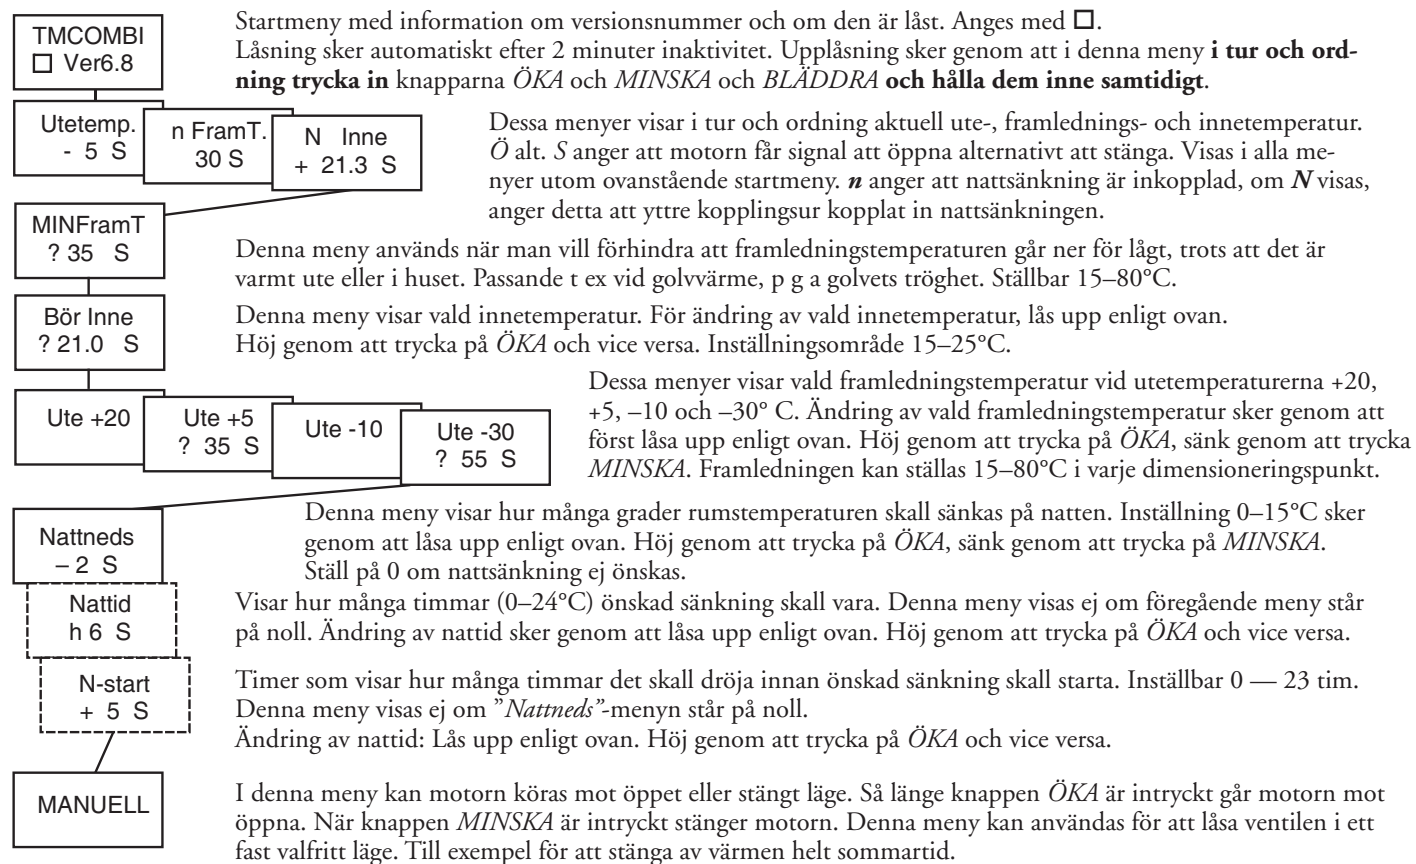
TMCOMBI
☐ Ver6.8

Startmeny med information om versionsnummer och om den är låst. Anges med ☐.
Låsning sker automatiskt efter 2 minuter inaktivitet. Upplåsning sker genom att i denna meny **i tur och ordning trycka in** knapparna *ÖKA* och *MINSKA* och *BLÄDDRA* **och hålla dem inne samtidigt**.

Utetemp.
- 5 S

n FramT.
30 S

N Inne
+ 21.3 S

Dessa menyer visar i tur och ordning aktuell ute-, framlednings- och innetemperatur. *Ö* alt. *S* anger att motorn får signal att öppna alternativt att stänga. Visas i alla menyer utom ovanstående startmeny. ***n*** anger att nattsänkning är inkopplad, om ***N*** visas, anger detta att yttre kopplingsur kopplat in nattsänkningen.

MINFramT
? 35 S

Denna meny används när man vill förhindra att framledningstemperaturen går ner för lågt, trots att det är varmt ute eller i huset. Passande t ex vid golvvärme, p g a golvets tröghet. Ställbar 15–80°C.

Bör Inne
? 21.0 S

Denna meny visar vald innetemperatur. För ändring av vald innetemperatur, lås upp enligt ovan.
Höj genom att trycka på *ÖKA* och vice versa. Inställningsområde 15–25°C.

Ute +20

Ute +5
? 35 S

Ute -10

Ute -30
? 55 S

Dessa menyer visar vald framledningstemperatur vid utetemperaturerna +20, +5, –10 och –30° C. Ändring av vald framledningstemperatur sker genom att först låsa upp enligt ovan. Höj genom att trycka på *ÖKA*, sänk genom att trycka *MINSKA*. Framledningen kan ställas 15–80°C i varje dimensioneringspunkt.

Nattneds
– 2 S

Denna meny visar hur många grader rumstemperaturen skall sänkas på natten. Inställning 0–15°C sker genom att låsa upp enligt ovan. Höj genom att trycka på *ÖKA*, sänk genom att trycka på *MINSKA*.
Ställ på 0 om nattsänkning ej önskas.

Nattid
h 6 S

Visar hur många timmar (0–24°C) önskad sänkning skall vara. Denna meny visas ej om föregående meny står på noll. Ändring av nattid sker genom att låsa upp enligt ovan. Höj genom att trycka på *ÖKA* och vice versa.

N-start
+ 5 S

Timer som visar hur många timmar det skall dröja innan önskad sänkning skall starta. Inställbar 0 — 23 tim.
Denna meny visas ej om ”*Nattneds”*-menyn står på noll.
Ändring av nattid: Lås upp enligt ovan. Höj genom att trycka på *ÖKA* och vice versa.

MANUELL

I denna meny kan motorn köras mot öppet eller stängt läge. Så länge knappen *ÖKA* är intryckt går motorn mot öppna. När knappen *MINSKA* är intryckt stänger motorn. Denna meny kan användas för att låsa ventilen i ett fast valfritt läge. Till exempel för att stänga av värmen helt sommartid.